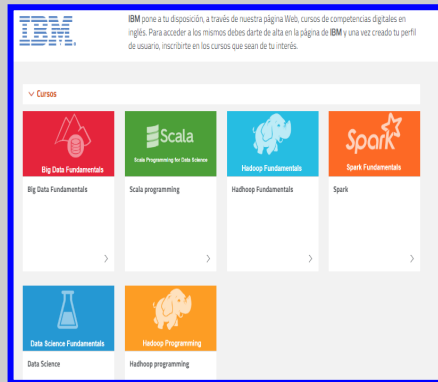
IBM

IBM pone a tu disposición, a través de nuestra página Web, cursos de competencias digitales en inglés. Para acceder a los mismos debes dar de alta en la página de IBM y una vez creado tu perfil de usuario, inscribirte en los cursos que sean de tu interés.

Cursos

Big Data Fundamentals

Big Data Fundamentals

Scala

Scala Programming for Data Science

Scala programming

Hadoop Fundamentals

Hadhoop Fundamentals

Spark

Spark Fundamentals

Spark

Data Science Fundamentals

Data Science

Hadoop Programming

Hadhoop programming